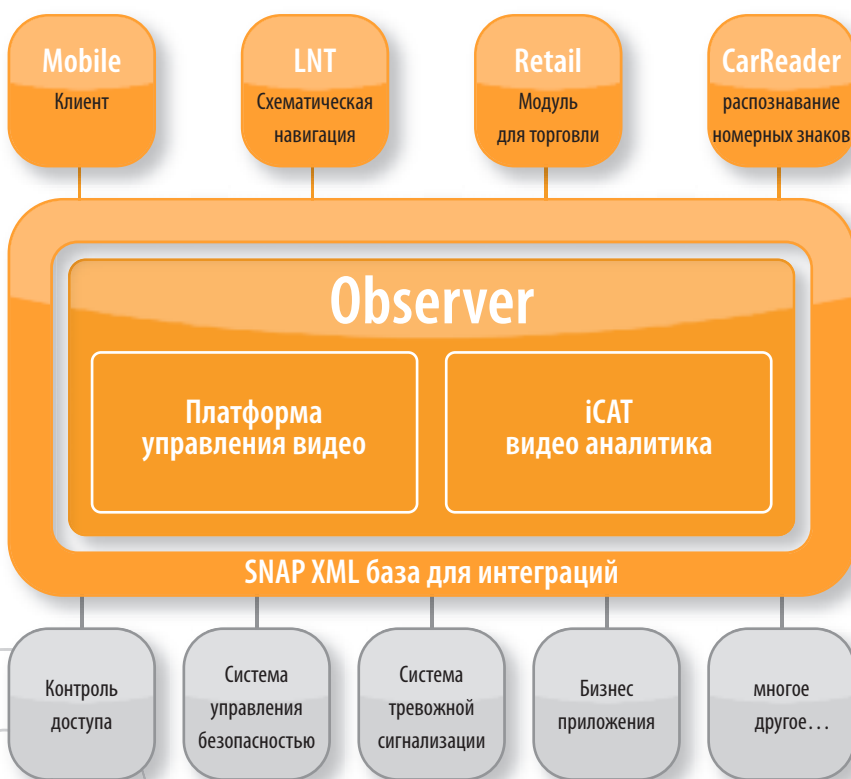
Mobile
Клиент

LNT
Схематическая навигация

Retail
Модуль для торговли

CarReader
распознавание номерных знаков

Observer

Платформа управления видео

iCAT
видео аналитика

SNAP XML база для интеграций

Контроль доступа

Система управления безопасностью

Система тревожной сигнализации

Бизнес приложения

многое другое…